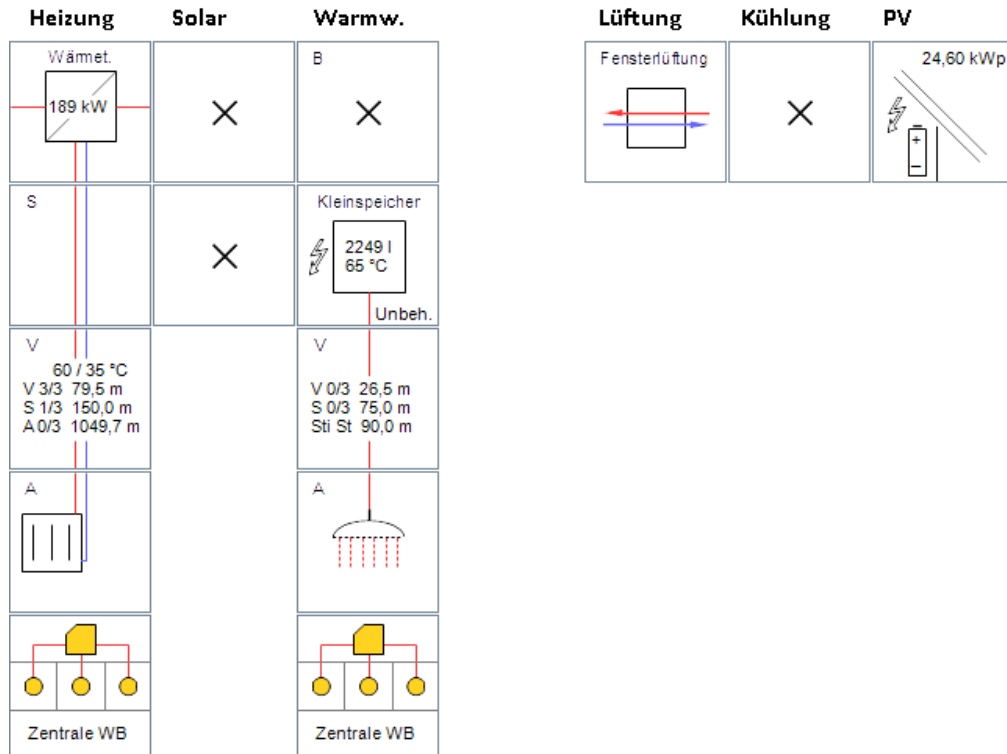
Heizung
Wärmet.
189 kW
S
V
60 / 35 °C
V 3/3 79,5 m
S 1/3 150,0 m
A 0/3 1049,7 m
A
Zentrale WB

Solar

Warmw.
B
Kleinspeicher
2249 l
65 °C
Unbeh.
V
V 0/3 26,5 m
S 0/3 75,0 m
Sti St 90,0 m
A
Zentrale WB

Lüftung
Fensterlüftung

Kühlung

PV
24,60 kWp
+
−